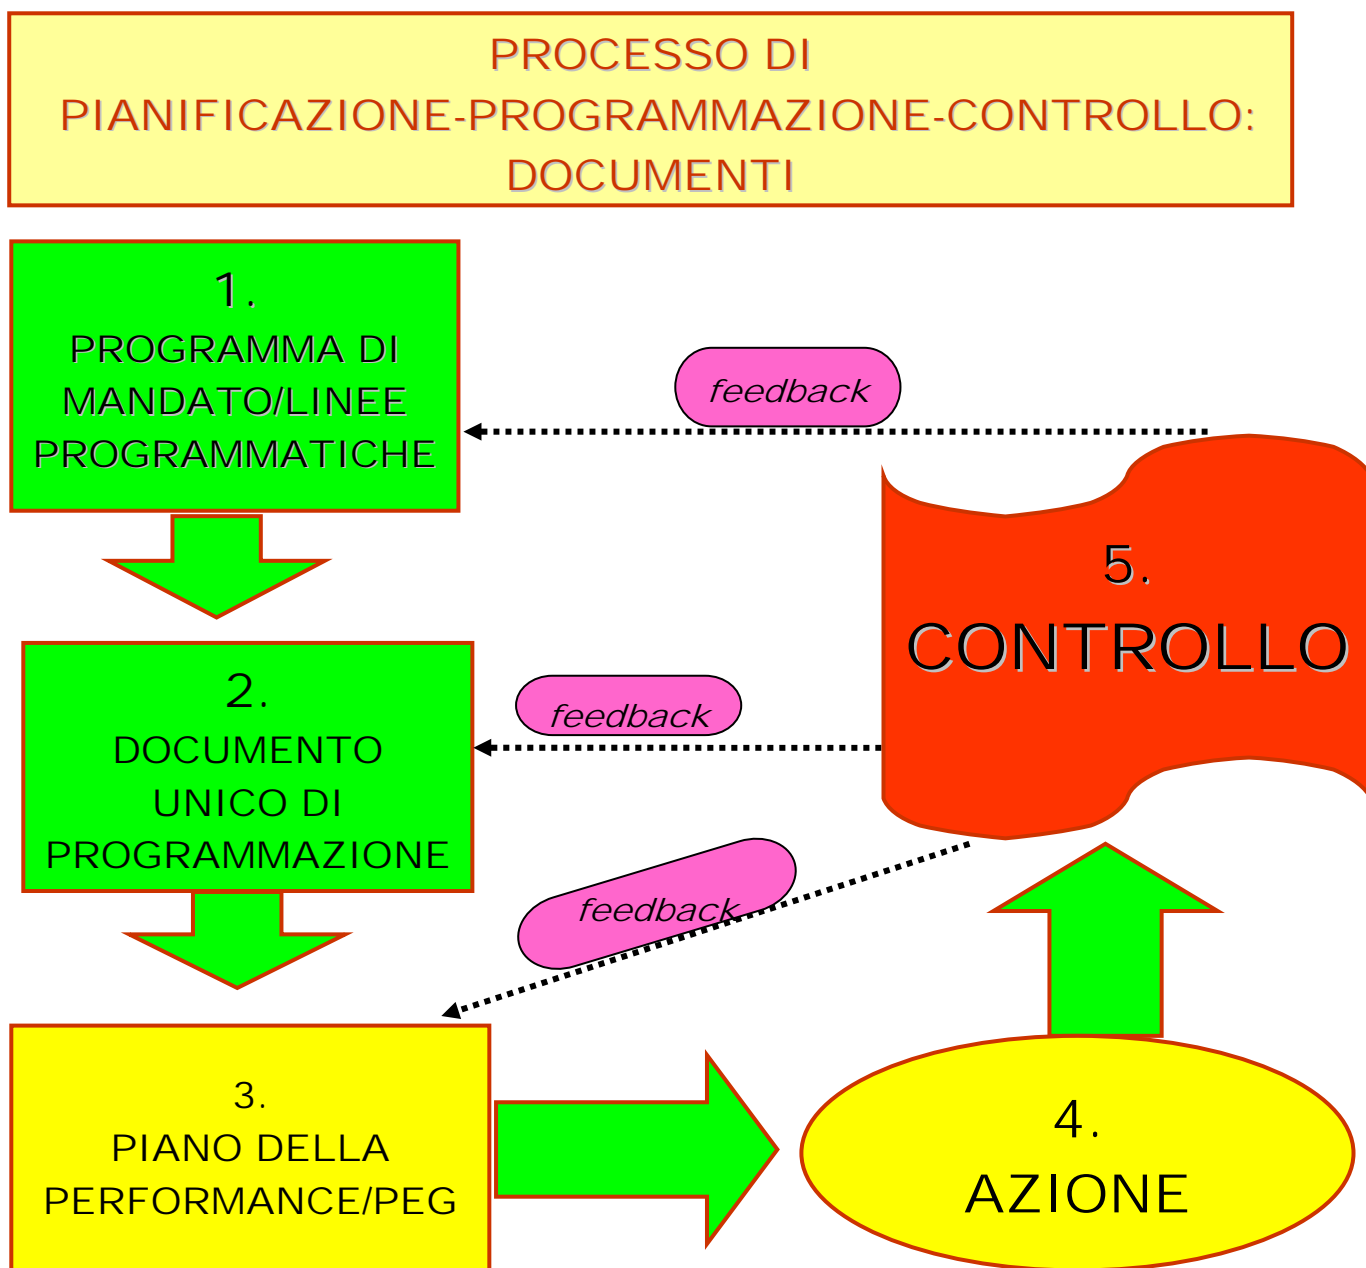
PROCESSO DI PIANIFICAZIONE-PROGRAMMAZIONE-CONTROLLO: DOCUMENTI

1.
PROGRAMMA DI MANDATO/LINEE PROGRAMMATICHE

feedback

5.
CONTROLLO

2.
DOCUMENTO UNICO DI PROGRAMMAZIONE

feedback

feedback

3.
PIANO DELLA PERFORMANCE/PEG

4.
AZIONE